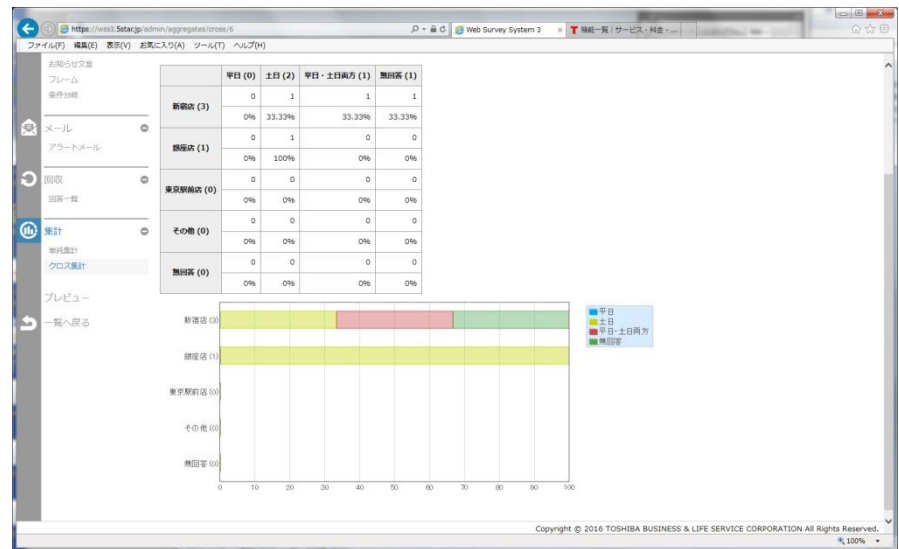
https://wss3.5star.jp/admin/aggregates/cross/6
Web Survey System 3
機能一覧 | サービス・料金 - ...
ファイル(F) 編集(E) 表示(V) お気に入り(A) ツール(T) ヘルプ(H)

お知らせ文言
フレーム
条件分岐
メール
アラートメール
回収
回答一覧
集計
単純集計
クロス集計
プレビュー
一覧へ戻る

| | 平日 (0) | 土日 (2) | 平日・土日両方 (1) | 無回答 (1) |
|---|---|---|---|---|
| 新宿店 (3) | 0 | 1 | 1 | 1 |
| | 0% | 33.33% | 33.33% | 33.33% |
| 銀座店 (1) | 0 | 1 | 0 | 0 |
| | 0% | 100% | 0% | 0% |
| 東京駅前店 (0) | 0 | 0 | 0 | 0 |
| | 0% | 0% | 0% | 0% |
| その他 (0) | 0 | 0 | 0 | 0 |
| | 0% | 0% | 0% | 0% |
| 無回答 (0) | 0 | 0 | 0 | 0 |
| | 0% | 0% | 0% | 0% |

新宿店 (3)
銀座店 (1)
東京駅前店 (0)
その他 (0)
無回答 (0)
0 10 20 30 40 50 60 70 80 90 100
平日
土日
平日・土日両方
無回答

Copyright © 2016 TOSHIBA BUSINESS & LIFE SERVICE CORPORATION All Rights Reserved.
100%